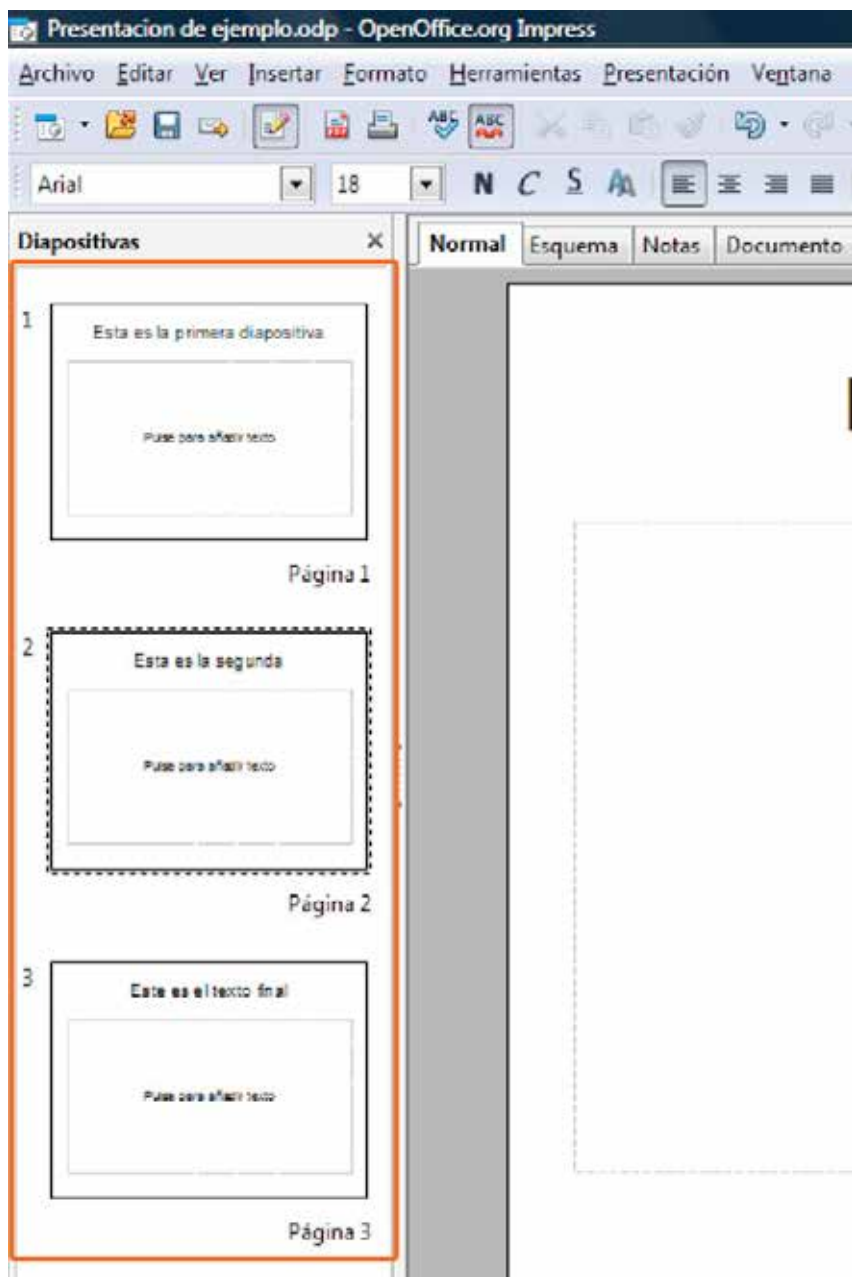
Presentacion de ejemplo.odp - OpenOffice.org Impress

Archivo Editar Ver Insertar Formato Herramientas Presentación Ventana

Arial 18 N C S

Diapositivas

Normal Esquema Notas Documento

1

Esta es la primera diapositiva

Pulse para añadir texto

Página 1

2

Esta es la segunda

Pulse para añadir texto

Página 2

3

Este es el texto final

Pulse para añadir texto

Página 3